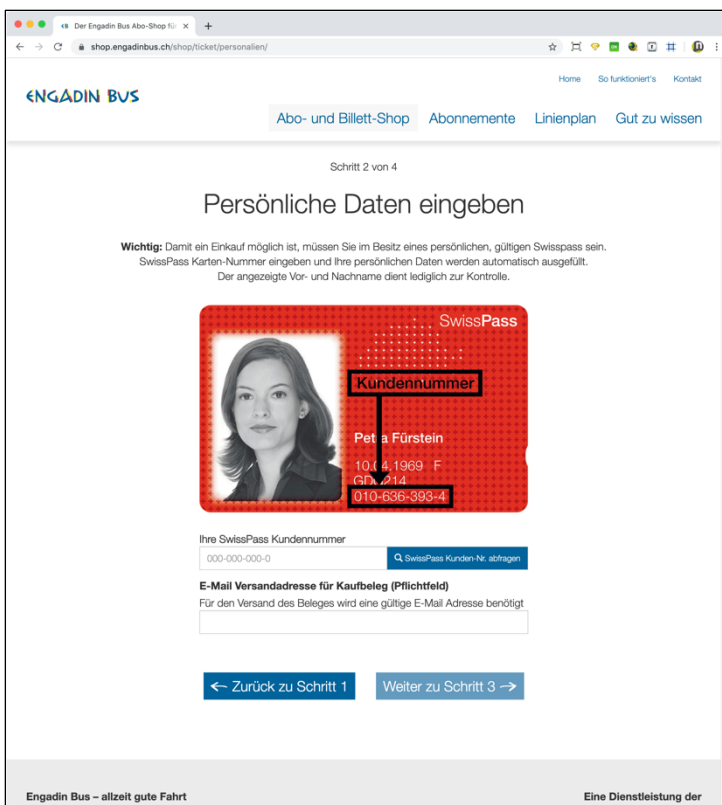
Der Engadin Bus Abo-Shop für ×
+

shop.engadinbus.ch/shop/ticket/personalien/

ENGADIN BUS

Home So funktioniert's Kontakt

Abo- und Billett-Shop Abonnemente Linienplan Gut zu wissen

Schritt 2 von 4

Persönliche Daten eingeben

**Wichtig:** Damit ein Einkauf möglich ist, müssen Sie im Besitz eines persönlichen, gültigen Swisspass sein. SwissPass Karten-Nummer eingeben und Ihre persönlichen Daten werden automatisch ausgefüllt. Der angezeigte Vor- und Nachname dient lediglich zur Kontrolle.

SwissPass

Kundennummer

Pet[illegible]a Fürstein

10.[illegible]4.1969 F

GD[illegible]214

010-636-393-4

Ihre SwissPass Kundennummer

000-000-000-0

SwissPass Kunden-Nr. abfragen

E-Mail Versandadresse für Kaufbeleg (Pflichtfeld)

Für den Versand des Beleges wird eine gültige E-Mail Adresse benötigt

← Zurück zu Schritt 1

Weiter zu Schritt 3 →

Engadin Bus – allzeit gute Fahrt

Eine Dienstleistung der